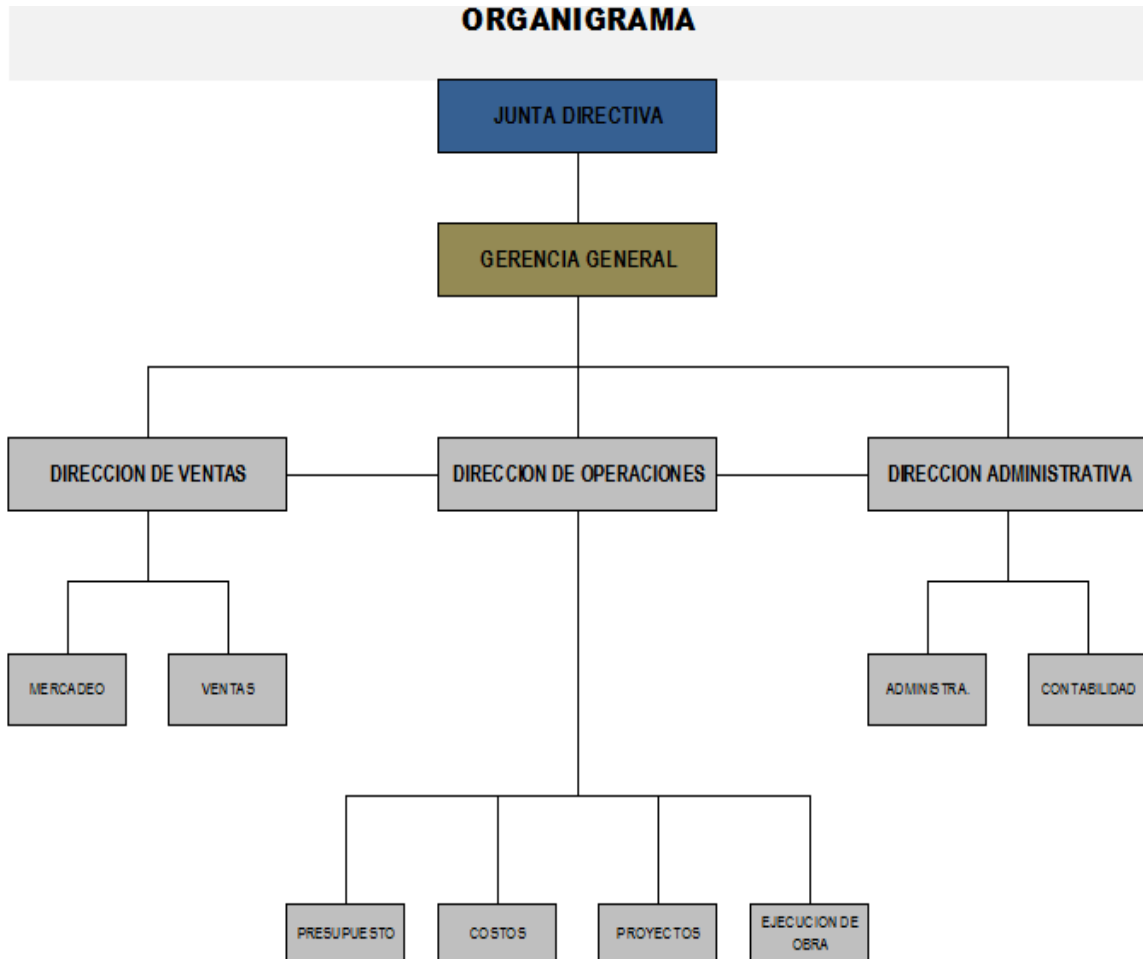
ORGANIGRAMA

JUNTA DIRECTIVA

GERENCIA GENERAL

DIRECCION DE VENTAS

DIRECCION DE OPERACIONES

DIRECCION ADMINISTRATIVA

MERCADEO

VENTAS

ADMINISTRA.

CONTABILIDAD

PRESUPUESTO

COSTOS

PROYECTOS

EJECUCION DE OBRA